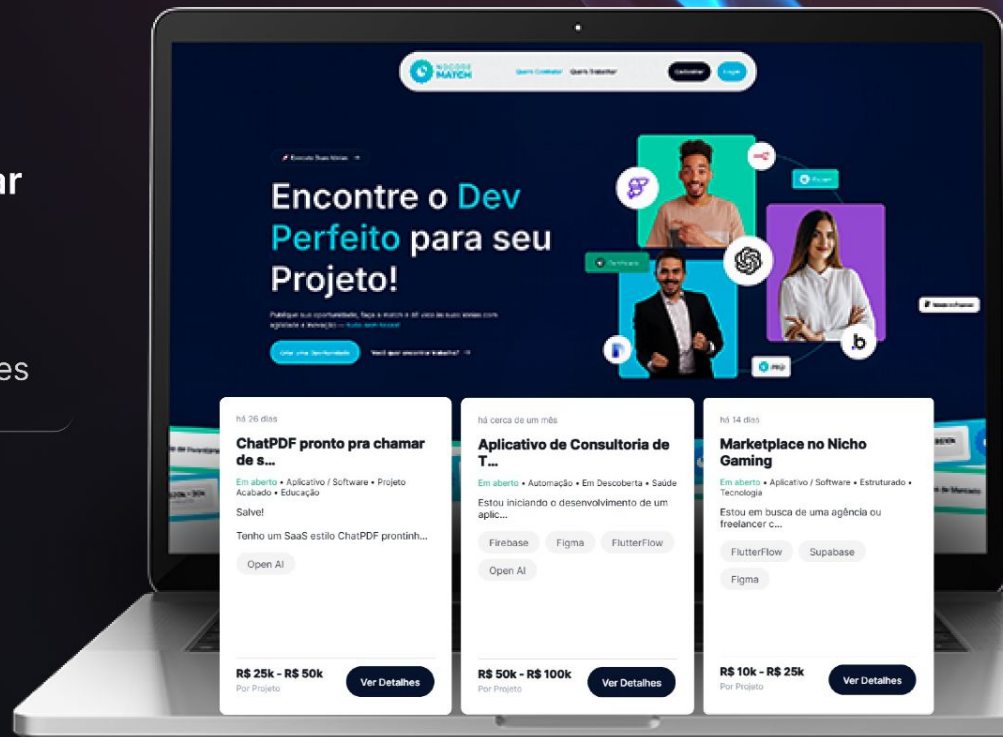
ar

es

NOCODE MATCH

Quero Contratar Quero Trabalhar

Cadastrar Login

Execute Suas Ideias →

Encontre o Dev Perfeito para seu Projeto!

Publique sua oportunidade, faça o match e dê vida às suas ideias com agilidade e inovação — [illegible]

Criar uma Oportunidade

Você quer encontrar trabalho? →

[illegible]

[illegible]

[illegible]

há 26 dias

ChatPDF pronto pra chamar de s...

Em aberto • Aplicativo / Software • Projeto Acabado • Educação

Salve!

Tenho um SaaS estilo ChatPDF prontinh...

Open AI

R$ 25k - R$ 50k
Por Projeto

Ver Detalhes

há cerca de um mês

Aplicativo de Consultoria de T...

Em aberto • Automação • Em Descoberta • Saúde

Estou iniciando o desenvolvimento de um aplic...

Firebase Figma FlutterFlow

Open AI

R$ 50k - R$ 100k
Por Projeto

Ver Detalhes

há 14 dias

Marketplace no Nicho Gaming

Em aberto • Aplicativo / Software • Estruturado • Tecnologia

Estou em busca de uma agência ou freelancer c...

FlutterFlow Supabase

Figma

R$ 10k - R$ 25k
Por Projeto

Ver Detalhes